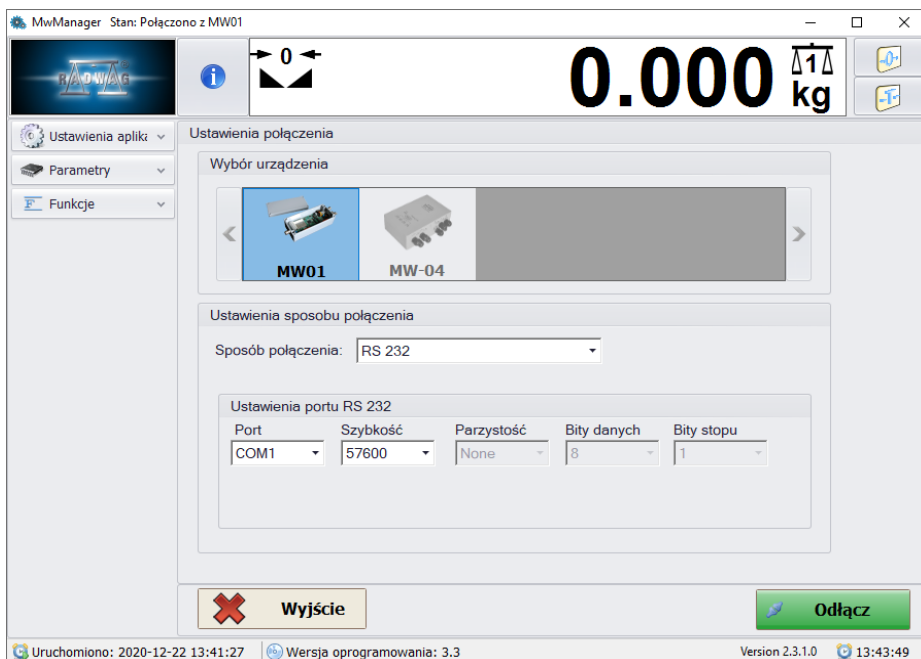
MwManager Stan: Połączono z MW01

RADWAG

0

0.000 kg

1

Ustawienia aplika

Parametry

Funkcje

Ustawienia połączenia

Wybór urządzenia

MW01

MW-04

Ustawienia sposobu połączenia

Sposób połączenia: RS 232

Ustawienia portu RS 232

Port | Szybkość | Parzystość | Bity danych | Bity stopu

COM1 | 57600 | None | 8 | 1

Wyjście

Odłącz

Uruchomiono: 2020-12-22 13:41:27 Wersja oprogramowania: 3.3 Version 2.3.1.0 13:43:49